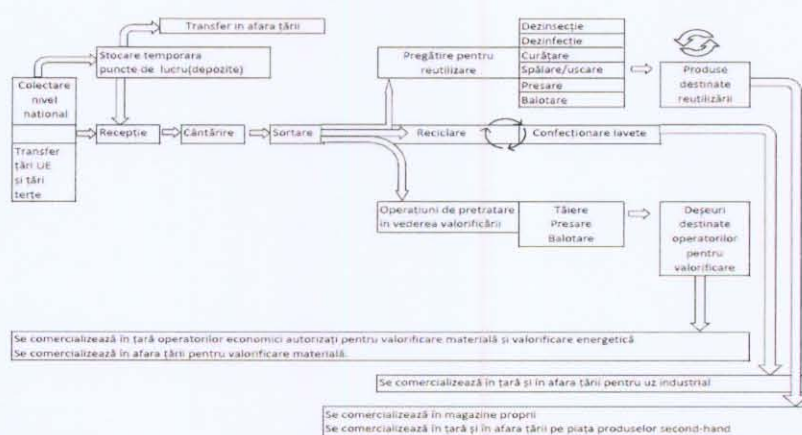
Transfer in afara țării

Stocare temporara puncte de lucru(depozite)

Colectare nivel national

Transfer țări UE și țări terțe

Recepție

Cântărire

Sortare

Pregătire pentru reutilizare

Dezinsecție
Dezinfecție
Curățare
Spălare/uscare
Presare
Balotare

Produse destinate reutilizării

Reciclare

Confecționare lavete

Operatiuni de pretratare in vederea valorificării

Tăiere
Presare
Balotare

Deșeuri destinate operatorilor pentru valorificare

Se comercializează în țară operatorilor economici autorizați pentru valorificare materială și valorificare energetică
Se comercializează în afara țării pentru valorificare materială.

Se comercializează în țară și în afara țării pentru uz industrial

Se comercializează în magazine proprii
Se comercializează în țară și în afara țării pe piața produselor second-hand